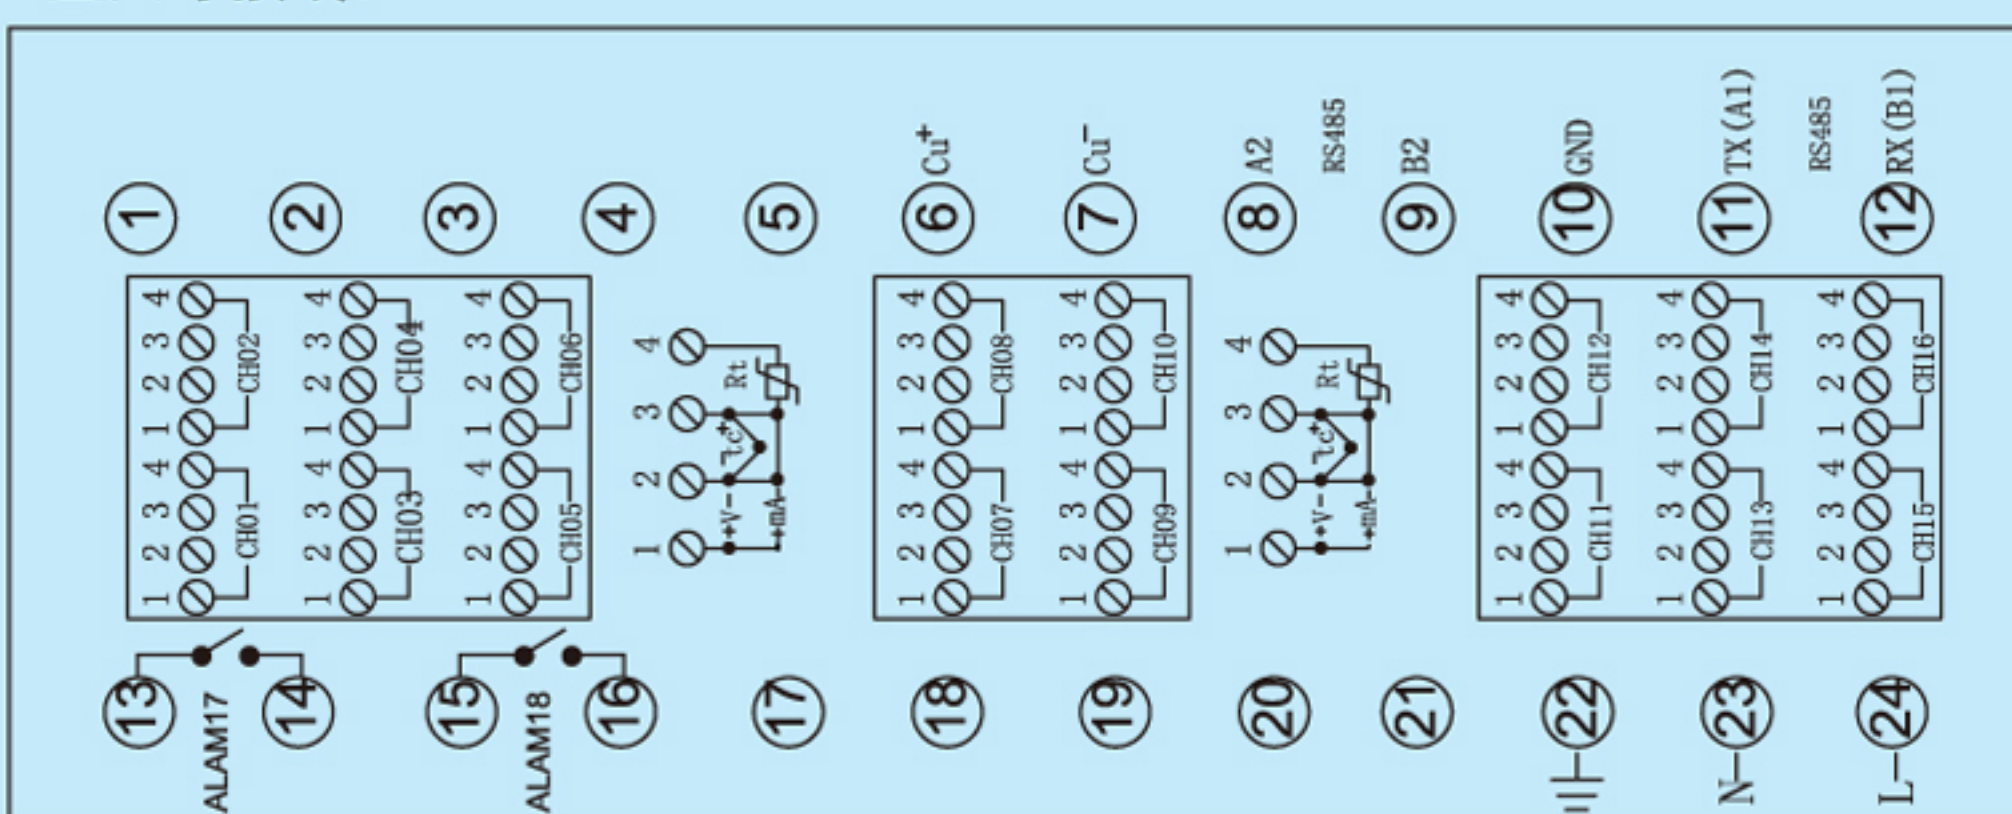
① ② ③ ④ ⑤ ⑥ $Cu^+$ ⑦ $Cu^-$ ⑧ A2 RS485 ⑨ B2 ⑩ GND ⑪ TX (A1) RS485 ⑫ RX (B1)

1 2 3 4 1 2 3 4
CH01 CH02

1 2 3 4 1 2 3 4
CH03 CH04

1 2 3 4 1 2 3 4
CH05 CH06

1 2 3 4
V- ℃ + mA Rt

1 2 3 4 1 2 3 4
CH07 CH08

1 2 3 4 1 2 3 4
CH09 CH10

1 2 3 4
V- ℃ + mA Rt

1 2 3 4 1 2 3 4
CH11 CH12

1 2 3 4 1 2 3 4
CH13 CH14

1 2 3 4 1 2 3 4
CH15 CH16

⑬ ⑭ ALAM17 ⑮ ⑯ ALAM18 ⑰ ⑱ ⑲ ⑳ ㉑ ㉒ ㉓ N ㉔ L